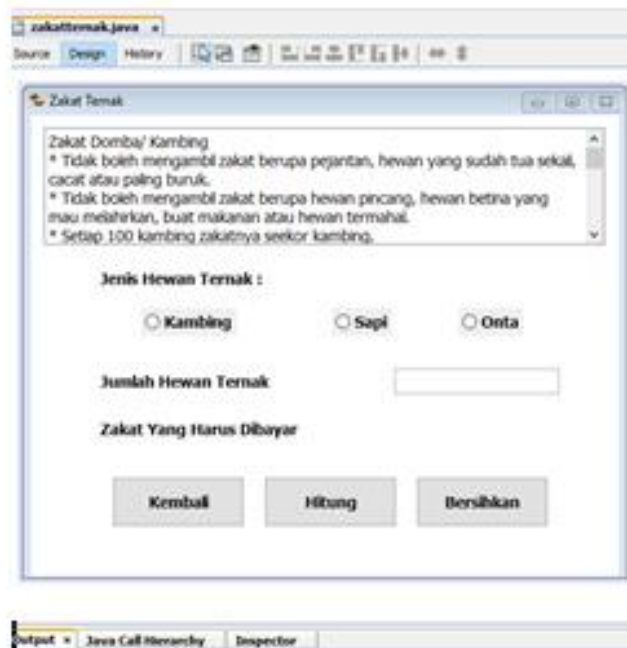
zakatternak.java ×
Source Design History

Zakat Ternak

Zakat Domba/ Kambing
* Tidak boleh mengambil zakat berupa pejantan, hewan yang sudah tua sekali, cacat atau paling buruk.
* Tidak boleh mengambil zakat berupa hewan pincang, hewan betina yang mau melahirkan, buat makanan atau hewan termahal.
* Setiap 100 kambing zakatnya seekor kambing.

Jenis Hewan Ternak :

Kambing Sapi Onta

Jumlah Hewan Ternak

Zakat Yang Harus Dibayar

Kembali Hitung Bersihkan

Output × Java Call Hierarchy Inspector